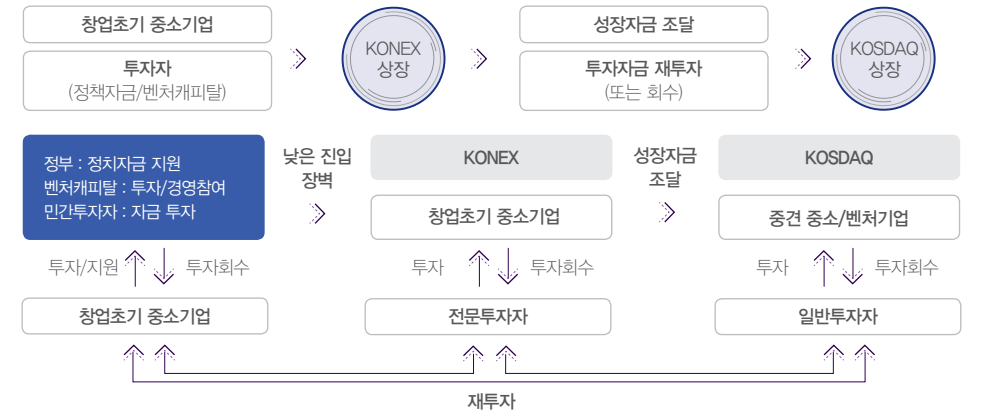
창업초기 중소기업

투자자
(정책자금/벤처캐피탈)

KONEX
상장

성장자금 조달

투자자금 재투자
(또는 회수)

KOSDAQ
상장

정부 : 정치자금 지원
벤처캐피탈 : 투자/경영참여
민간투자자 : 자금 투자

투자/지원

투자회수

창업초기 중소기업

낮은 진입
장벽

KONEX

창업초기 중소기업

투자

투자회수

전문투자자

성장자금
조달

KOSDAQ

중견 중소/벤처기업

투자

투자회수

일반투자자

재투자